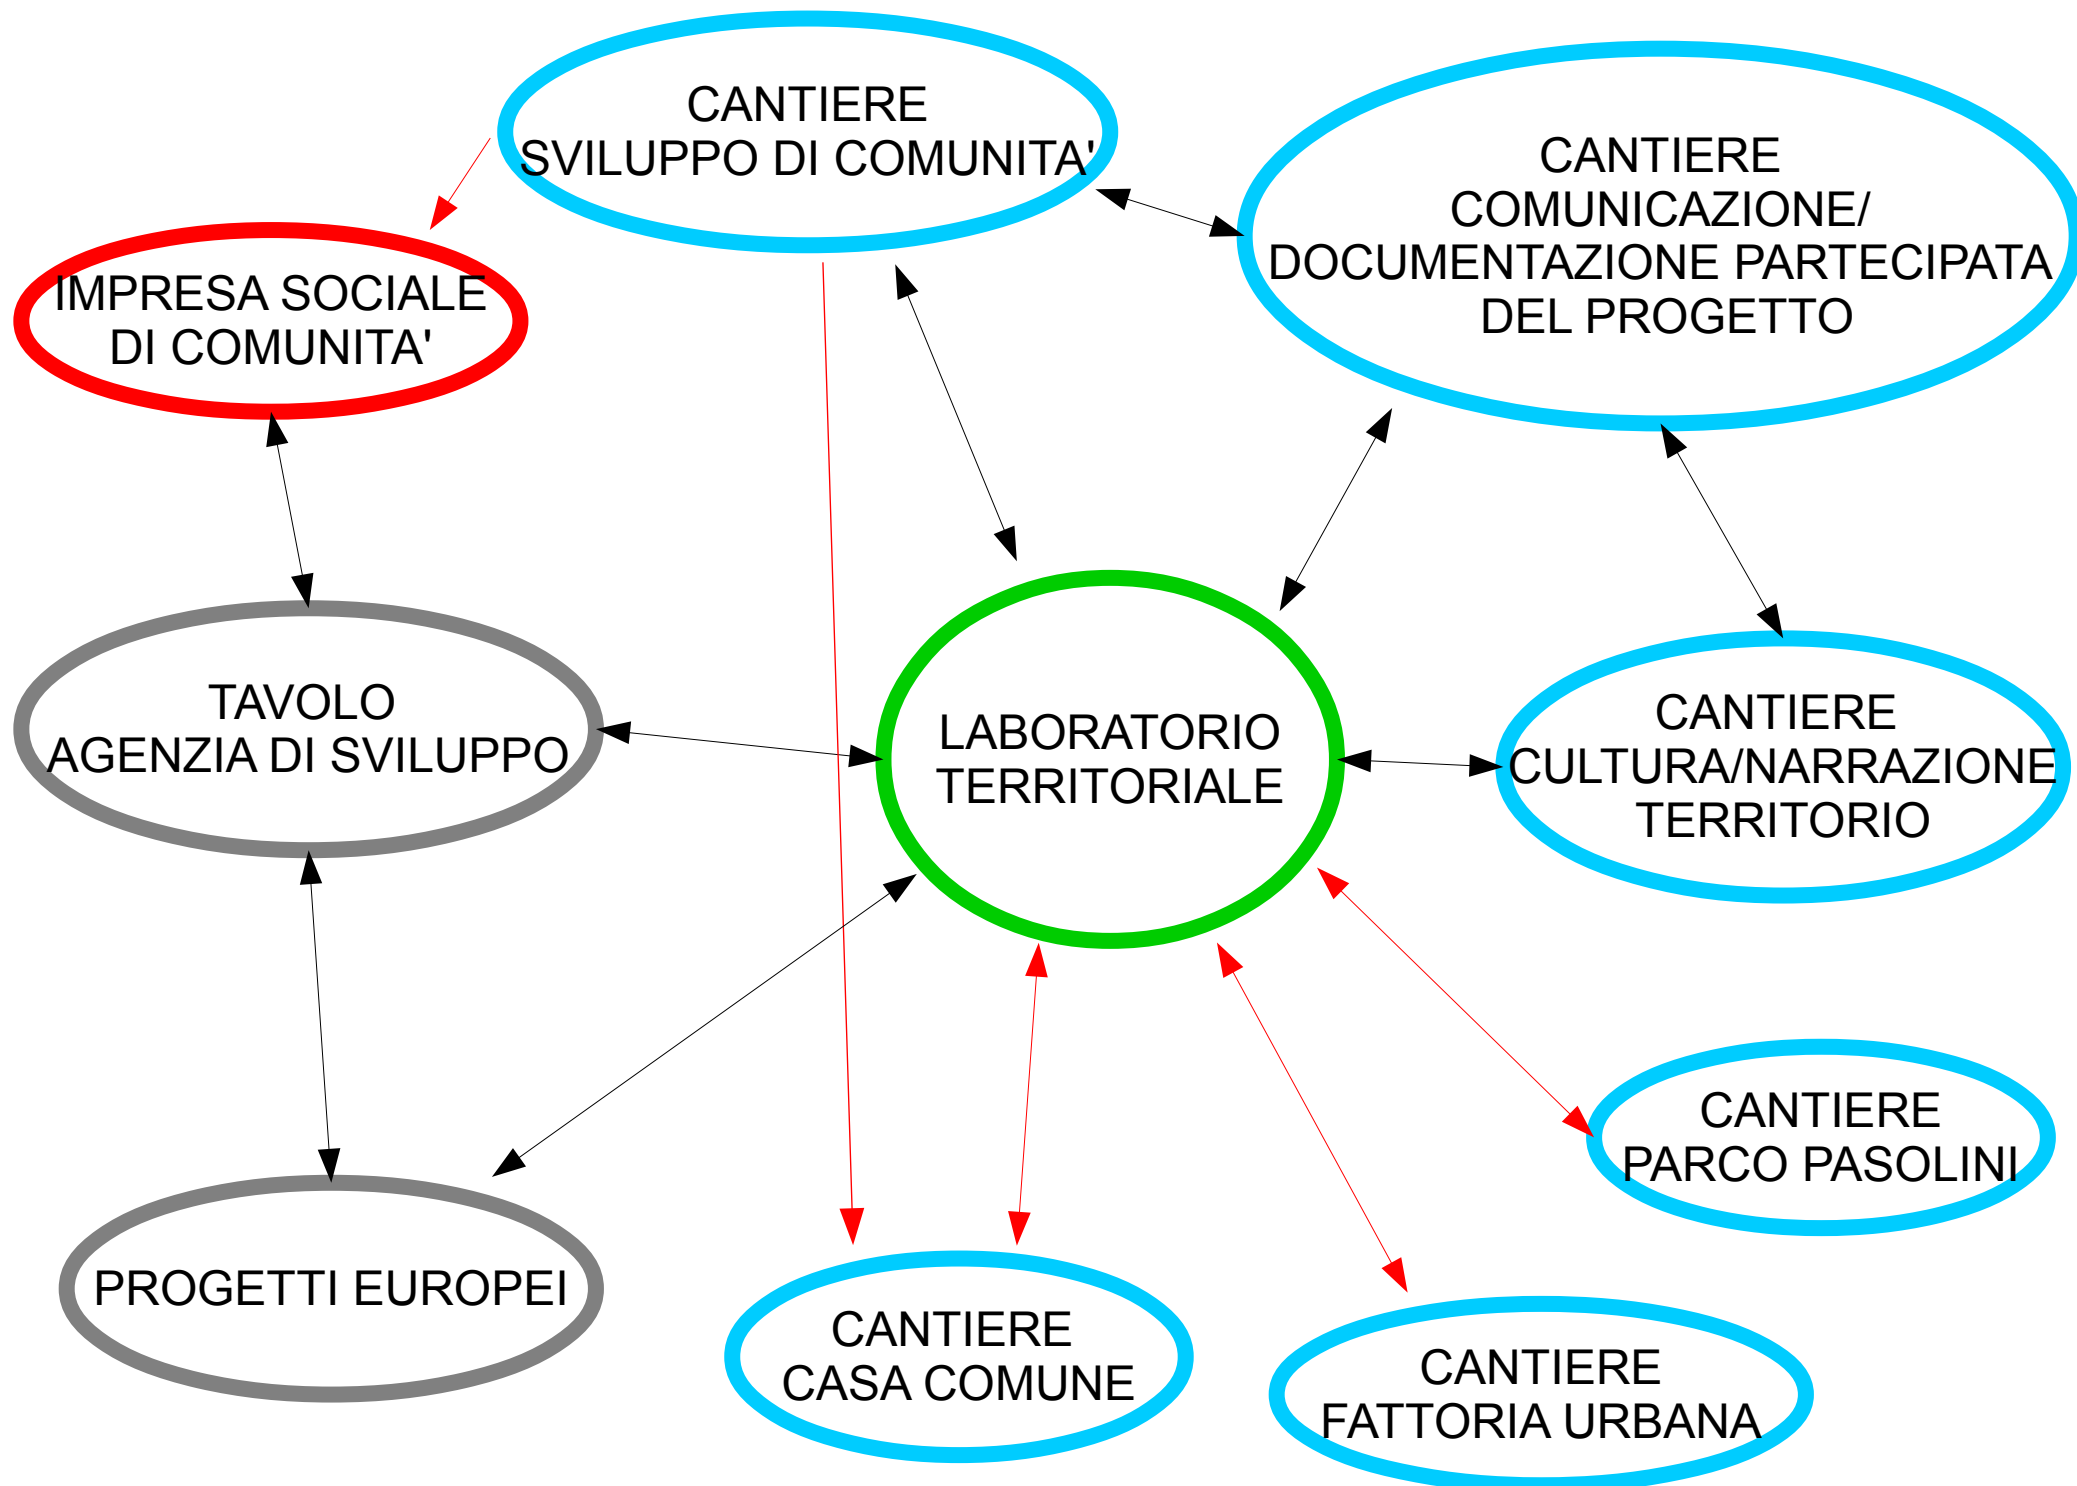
CANTIERE
SVILUPPO DI COMUNITA'

CANTIERE
COMUNICAZIONE/
DOCUMENTAZIONE PARTECIPATA
DEL PROGETTO

IMPRESA SOCIALE
DI COMUNITA'

TAVOLO
AGENZIA DI SVILUPPO

LABORATORIO
TERRITORIALE

CANTIERE
CULTURA/NARRAZIONE
TERRITORIO

CANTIERE
PARCO PASOLINI

PROGETTI EUROPEI

CANTIERE
CASA COMUNE

CANTIERE
FATTORIA URBANA